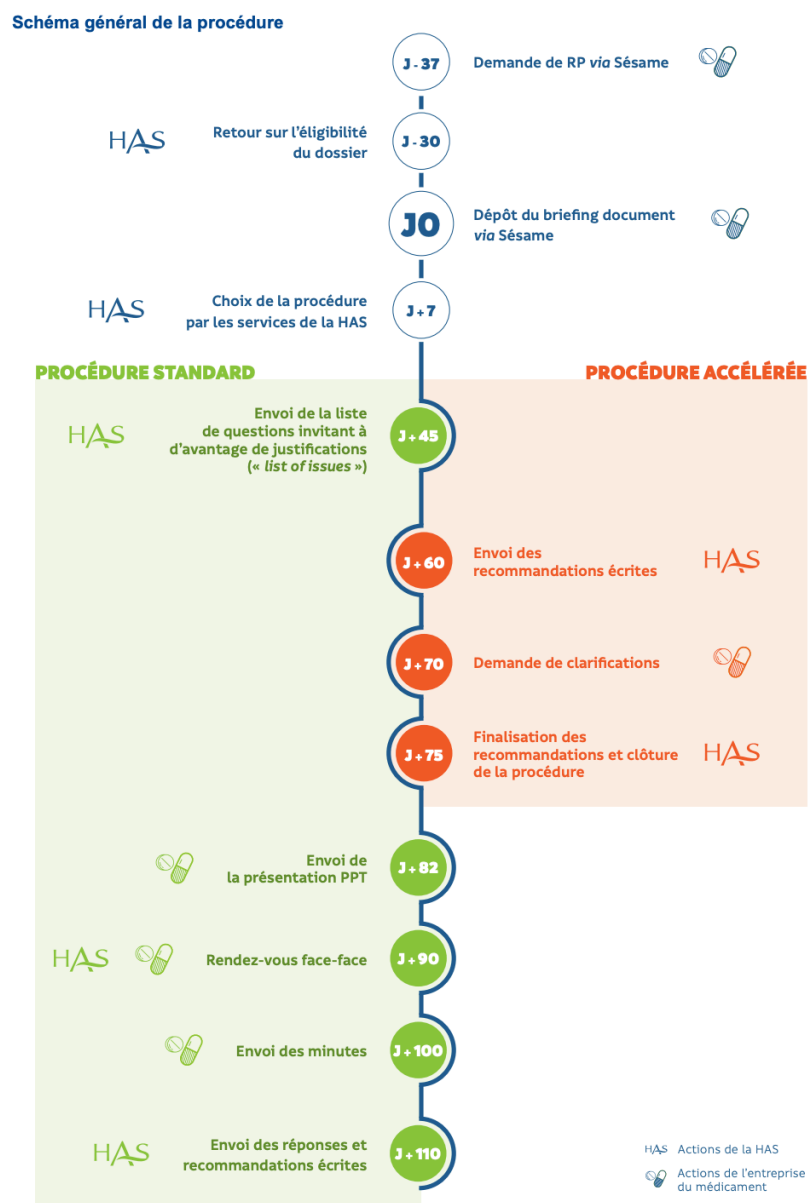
Schéma général de la procédure

J - 37 Demande de RP *via* Sésame

HAS Retour sur l'éligibilité du dossier J - 30

JO Dépôt du briefing document *via* Sésame

HAS Choix de la procédure par les services de la HAS J + 7

PROCÉDURE STANDARD

PROCÉDURE ACCÉLÉRÉE

HAS Envoi de la liste de questions invitant à d'avantage de justifications (« *list of issues* ») J + 45

J + 60 Envoi des recommandations écrites HAS

J + 70 Demande de clarifications

J + 75 Finalisation des recommandations et clôture de la procédure HAS

Envoi de la présentation PPT J + 82

HAS Rendez-vous face-face J + 90

Envoi des minutes J + 100

HAS Envoi des réponses et recommandations écrites J + 110

HAS Actions de la HAS

Actions de l'entreprise du médicament